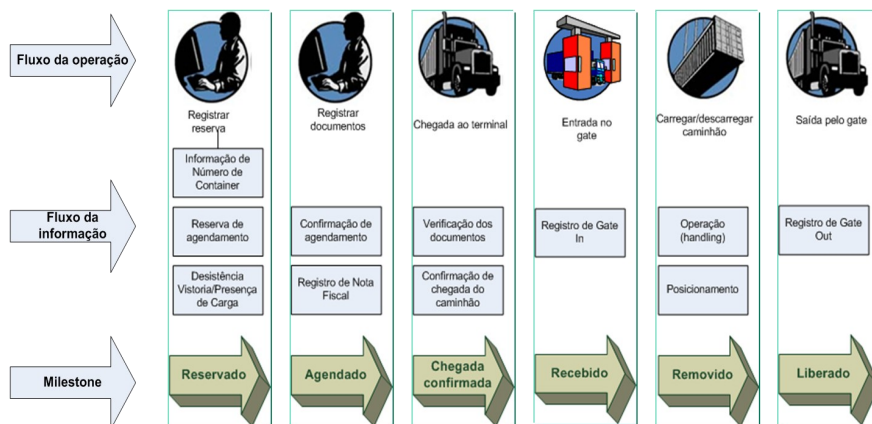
Fluxo da operação

Fluxo da informação

Milestone

Registrar reserva

Informação de Número de Container

Reserva de agendamento

Desistência Vistoria/Presença de Carga

Reservado

Registrar documentos

Confirmação de agendamento

Registro de Nota Fiscal

Agendado

Chegada ao terminal

Verificação dos documentos

Confirmação de chegada do caminhão

Chegada confirmada

Entrada no gate

Registro de Gate In

Recebido

Carregar/descarregar caminhão

Operação (handling)

Posicionamento

Removido

Saída pelo gate

Registro de Gate Out

Liberado